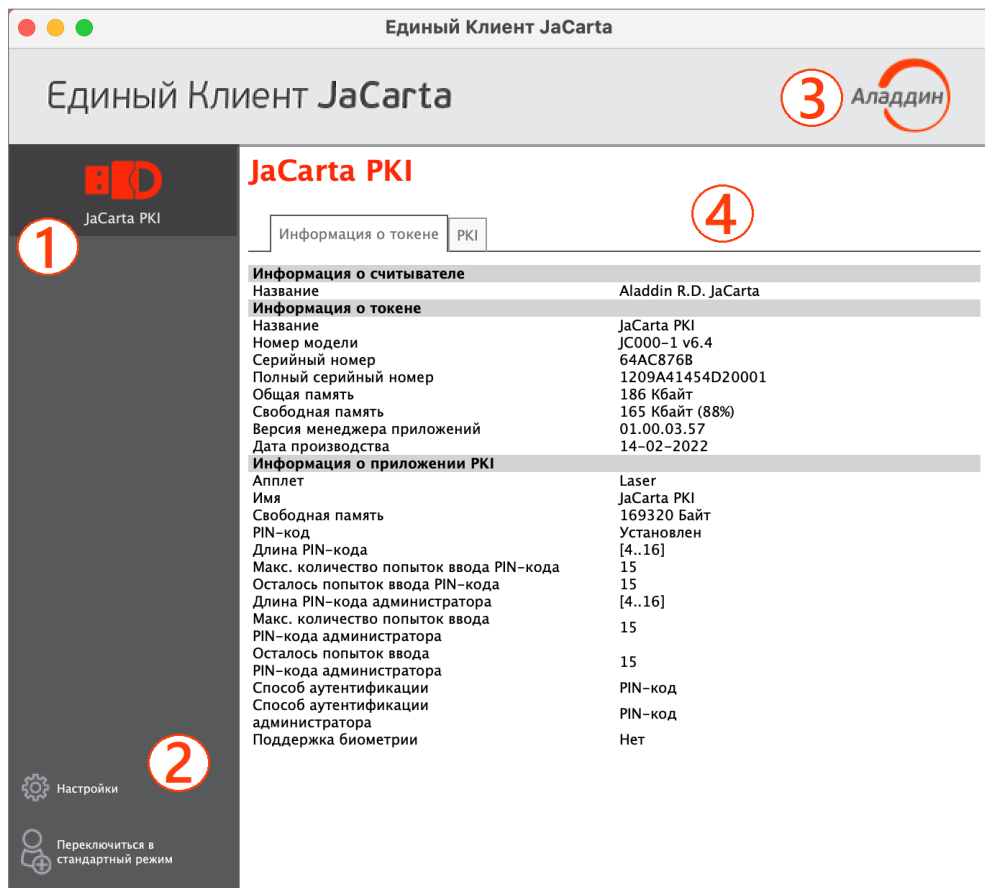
Единый Клиент JaCarta

Единый Клиент JaCarta

3 Аладдин

JaCarta PKI

1

JaCarta PKI

4

Информация о токене | PKI

| | |
|---|---|
| **Информация о считывателе** | |
| Название | Aladdin R.D. JaCarta |
| **Информация о токене** | |
| Название | JaCarta PKI |
| Номер модели | JC000-1 v6.4 |
| Серийный номер | 64AC876B |
| Полный серийный номер | 1209A41454D20001 |
| Общая память | 186 Кбайт |
| Свободная память | 165 Кбайт (88%) |
| Версия менеджера приложений | 01.00.03.57 |
| Дата производства | 14-02-2022 |
| **Информация о приложении PKI** | |
| Апплет | Laser |
| Имя | JaCarta PKI |
| Свободная память | 169320 Байт |
| PIN-код | Установлен |
| Длина PIN-кода | [4..16] |
| Макс. количество попыток ввода PIN-кода | 15 |
| Осталось попыток ввода PIN-кода | 15 |
| Длина PIN-кода администратора | [4..16] |
| Макс. количество попыток ввода PIN-кода администратора | 15 |
| Осталось попыток ввода PIN-кода администратора | 15 |
| Способ аутентификации | PIN-код |
| Способ аутентификации администратора | PIN-код |
| Поддержка биометрии | Нет |

2

Настройки

Переключиться в стандартный режим